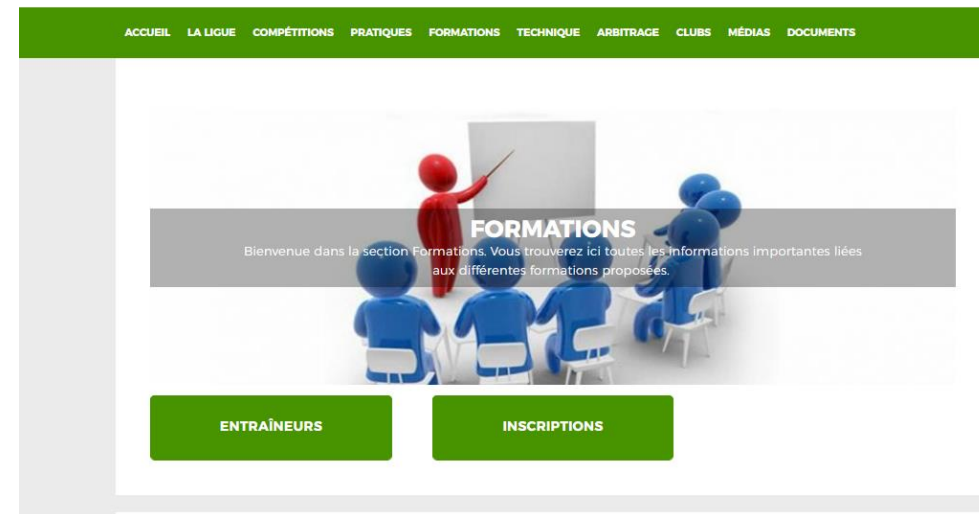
ACCUEIL LA LIGUE COMPÉTITIONS PRATIQUES FORMATIONS TECHNIQUE ARBITRAGE CLUBS MÉDIAS DOCUMENTS

FORMATIONS

Bienvenue dans la section Formations. Vous trouverez ici toutes les informations importantes liées aux différentes formations proposées.

ENTRAÎNEURS

INSCRIPTIONS